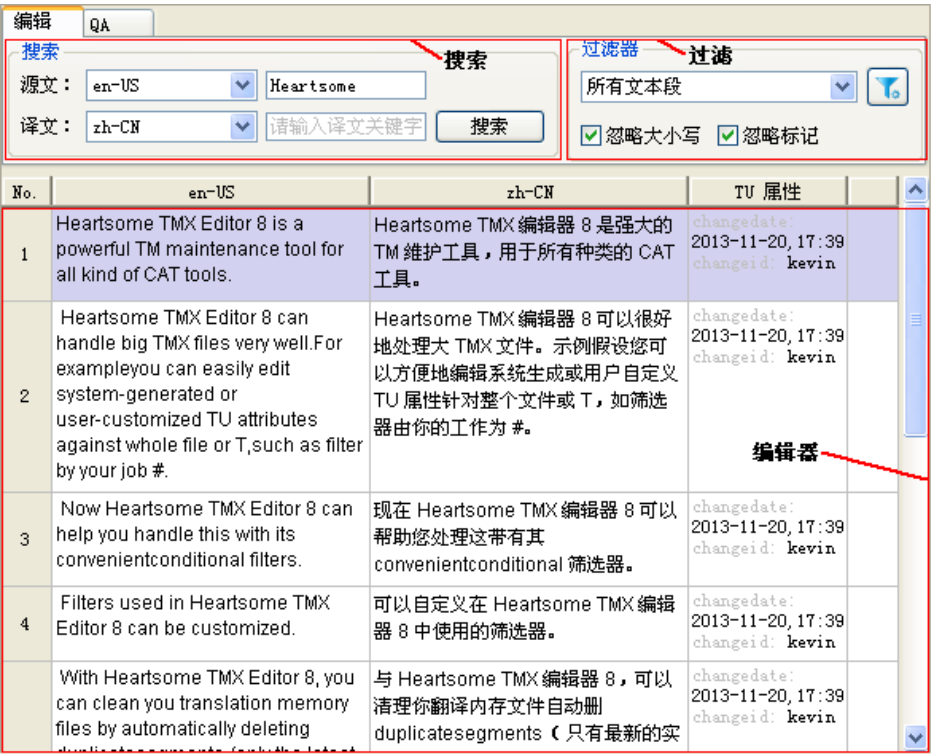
编辑 QA

搜索 搜索

源文： en-US Heartsome

译文： zh-CN 请输入译文关键字 搜索

过滤器 过滤

所有文本段

☑忽略大小写 ☑忽略标记

| No. | en-US | zh-CN | TU 属性 |
|---|---|---|---|
| 1 | Heartsome TMX Editor 8 is a powerful TM maintenance tool for all kind of CAT tools. | Heartsome TMX 编辑器 8 是强大的 TM 维护工具，用于所有种类的 CAT 工具。 | changedate: 2013-11-20, 17:39 changeid: kevin |
| 2 | Heartsome TMX Editor 8 can handle big TMX files very well.For exampleyou can easily edit system-generated or user-customized TU attributes against whole file or T,such as filter by your job #. | Heartsome TMX 编辑器 8 可以很好地处理大 TMX 文件。示例假设您可以方便地编辑系统生成或用户自定义 TU 属性针对整个文件或 T，如筛选器由你的工作为 #。 | changedate: 2013-11-20, 17:39 changeid: kevin |
| 3 | Now Heartsome TMX Editor 8 can help you handle this with its convenientconditional filters. | 现在 Heartsome TMX 编辑器 8 可以帮助您处理这带有其 convenientconditional 筛选器。 | changedate: 2013-11-20, 17:39 changeid: kevin |
| 4 | Filters used in Heartsome TMX Editor 8 can be customized. | 可以自定义在 Heartsome TMX 编辑器 8 中使用的筛选器。 | changedate: 2013-11-20, 17:39 changeid: kevin |
| | With Heartsome TMX Editor 8, you can clean you translation memory files by automatically deleting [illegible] | 与 Heartsome TMX 编辑器 8，可以清理你翻译内存文件自动删 duplicatesegments（只有最新的实 | changedate: 2013-11-20, 17:39 changeid: kevin |

编辑器